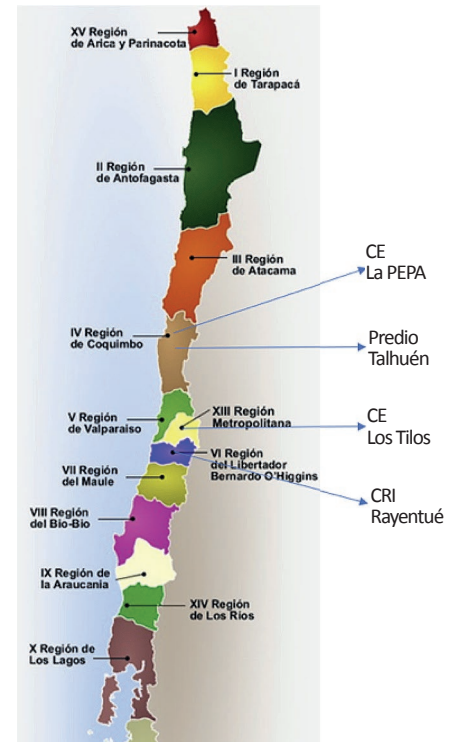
XV Región de Arica y Parinacota

I Región de Tarapacá

II Región de Antofagasta

III Región de Atacama

CE La PEPA

IV Región de Coquimbo

Predio Talhuén

V Región de Valparaíso

XIII Región Metropolitana

CE Los Tilos

VI Región del Libertador Bernardo O'Higgins

VII Región del Maule

CRI Rayentué

VIII Región del Bío-Bío

IX Región de la Araucanía

XIV Región de Los Ríos

X Región de Los Lagos